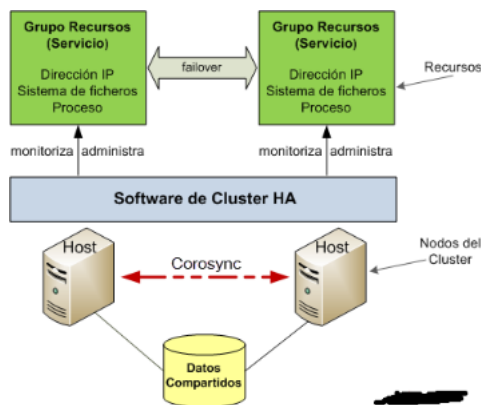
Grupo Recursos (Servicio)

Dirección IP
Sistema de ficheros
Proceso

failover

Grupo Recursos (Servicio)

Dirección IP
Sistema de ficheros
Proceso

Recursos

monitoriza administra

monitoriza administra

Software de Cluster HA

Host

Corosync

Host

Nodos del Cluster

Datos Compartidos